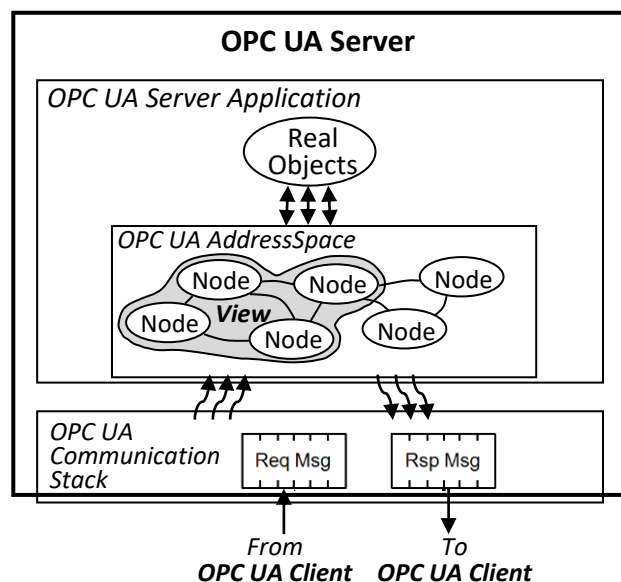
OPC UA Server

OPC UA Server Application

Real Objects

OPC UA AddressSpace

Node

Node

Node

Node

View

Node

Node

OPC UA Communication Stack

Req Msg

Rsp Msg

From
OPC UA Client

To
OPC UA Client